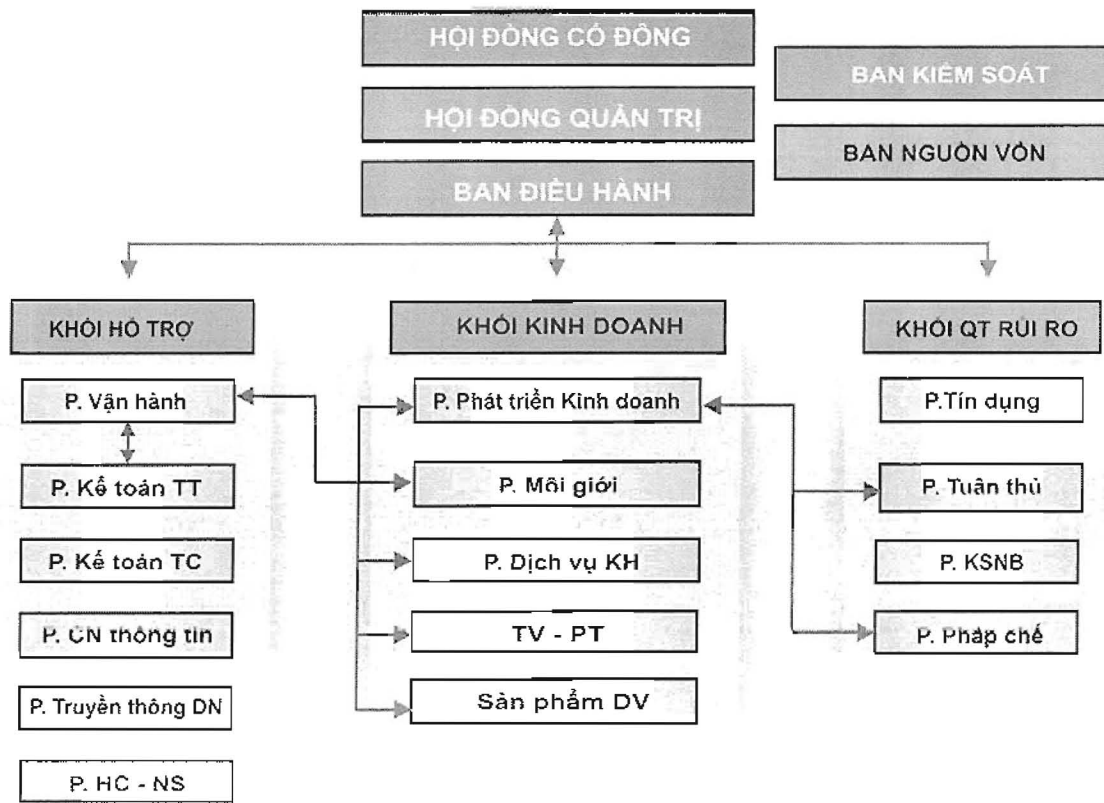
HỘI ĐỒNG CỔ ĐÔNG

HỘI ĐỒNG QUẢN TRỊ

BAN ĐIỀU HÀNH

BAN KIỂM SOÁT

BAN NGUỒN VỐN

KHỐI HỖ TRỢ

KHỐI KINH DOANH

KHỐI QT RỦI RO

P. Vận hành

P. Kế toán TT

P. Kế toán TC

P. CN thông tin

P. Truyền thông DN

P. HC - NS

P. Phát triển Kinh doanh

P. Môi giới

P. Dịch vụ KH

TV - PT

Sản phẩm DV

P.Tín dụng

P. Tuân thủ

P. KSNB

P. Pháp chế